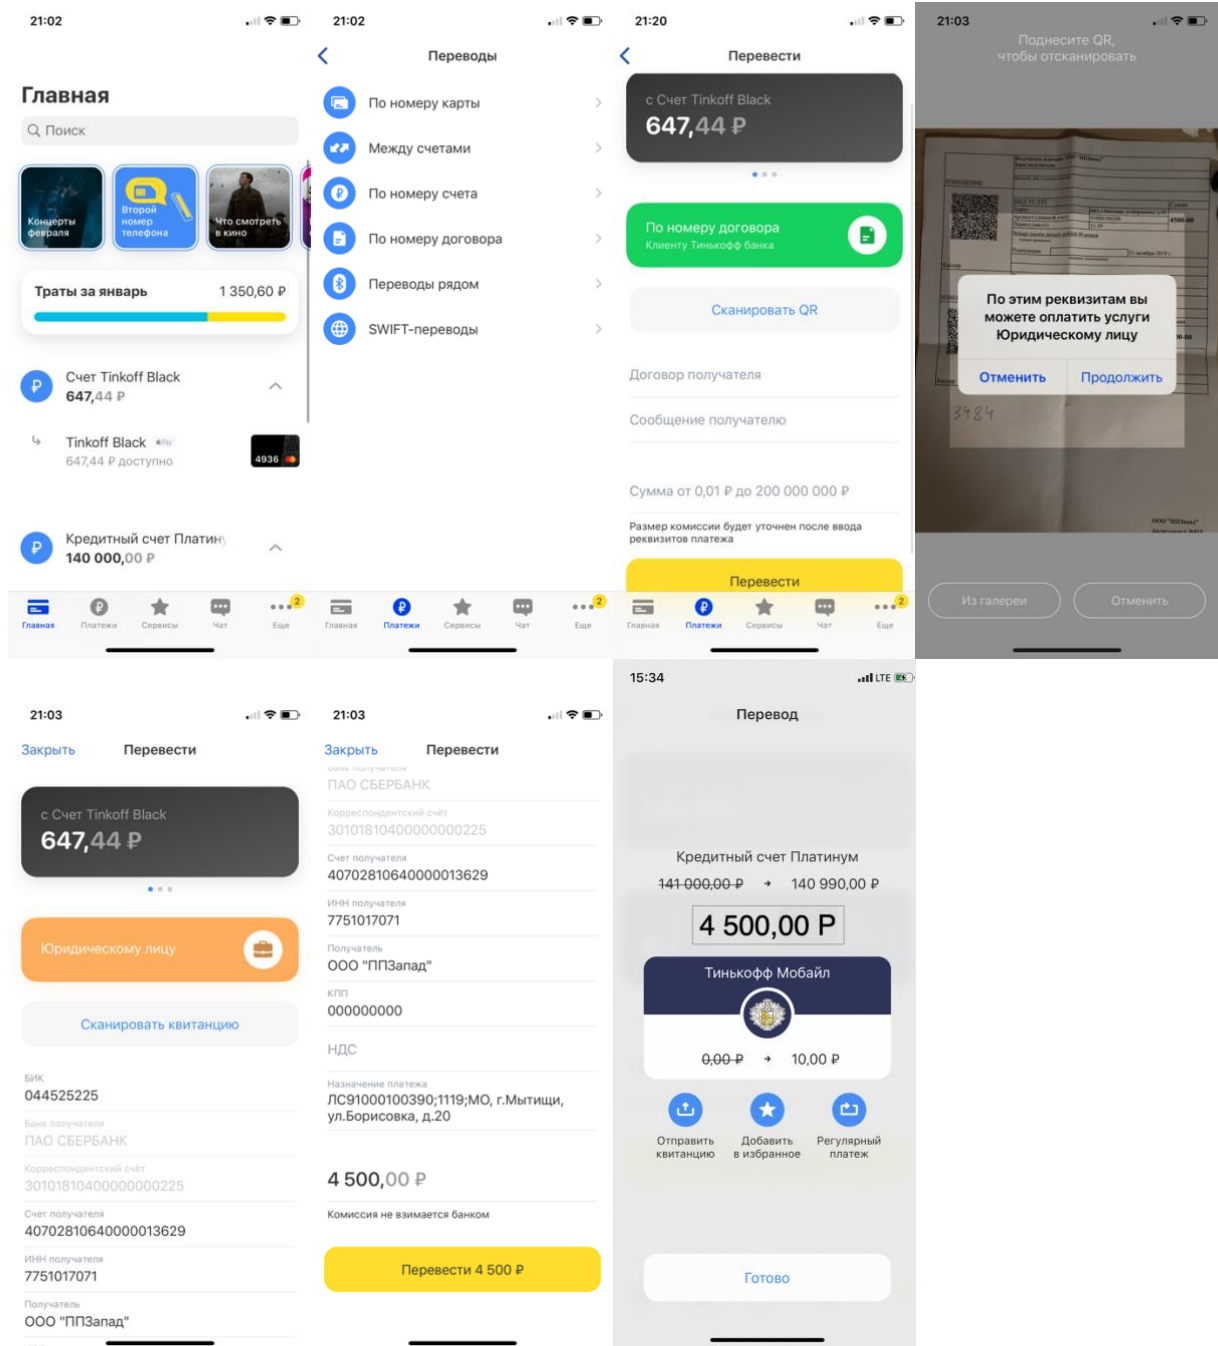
21:02

Главная

Поиск

Концерты февраля

Второй номер телефона

Что смотреть в кино

Траты за январь 1 350,60 ₽

Счет Tinkoff Black
647,44 ₽

Tinkoff Black
647,44 ₽ доступно

4936

Кредитный счет Платин
140 000,00 ₽

Главная Платежи Сервисы Чат Еще

21:02

Переводы

По номеру карты
Между счетами
По номеру счета
По номеру договора
Переводы рядом
SWIFT-переводы

Главная Платежи Сервисы Чат Еще

21:20

Перевести

с Счет Tinkoff Black
647,44 ₽

По номеру договора
Клиенту Тинькофф банка

Сканировать QR

Договор получателя

Сообщение получателю

Сумма от 0,01 ₽ до 200 000 000 ₽

Размер комиссии будет уточнен после ввода реквизитов платежа

Перевести

Главная Платежи Сервисы Чат Еще

21:03

Поднесите QR, чтобы отсканировать

По этим реквизитам вы можете оплатить услуги Юридическому лицу

Отменить Продолжить

3484

Из галереи Отменить

21:03

Закрыть Перевести

с Счет Tinkoff Black
647,44 ₽

Юридическому лицу

Сканировать квитанцию

БИК
044525225

Банк получателя
ПАО СБЕРБАНК

Корреспондентский счёт
30101810400000000225

Счет получателя
40702810640000013629

ИНН получателя
7751017071

Получатель
ООО "ППЗапад"

21:03

Закрыть Перевести

Банк получателя
ПАО СБЕРБАНК

Корреспондентский счёт
30101810400000000225

Счет получателя
40702810640000013629

ИНН получателя
7751017071

Получатель
ООО "ППЗапад"

КПП
000000000

НДС

Назначение платежа
ЛС91000100390;1119;МО, г.Мытищи, ул.Борисовка, д.20

4 500,00 ₽

Комиссия не взимается банком

Перевести 4 500 ₽

15:34

Перевод

Кредитный счет Платинум
141 000,00 ₽ → 140 990,00 ₽

4 500,00 Р

Тинькофф Мобайл

0,00 ₽ → 10,00 ₽

Отправить квитанцию
Добавить в избранное
Регулярный платеж

Готово